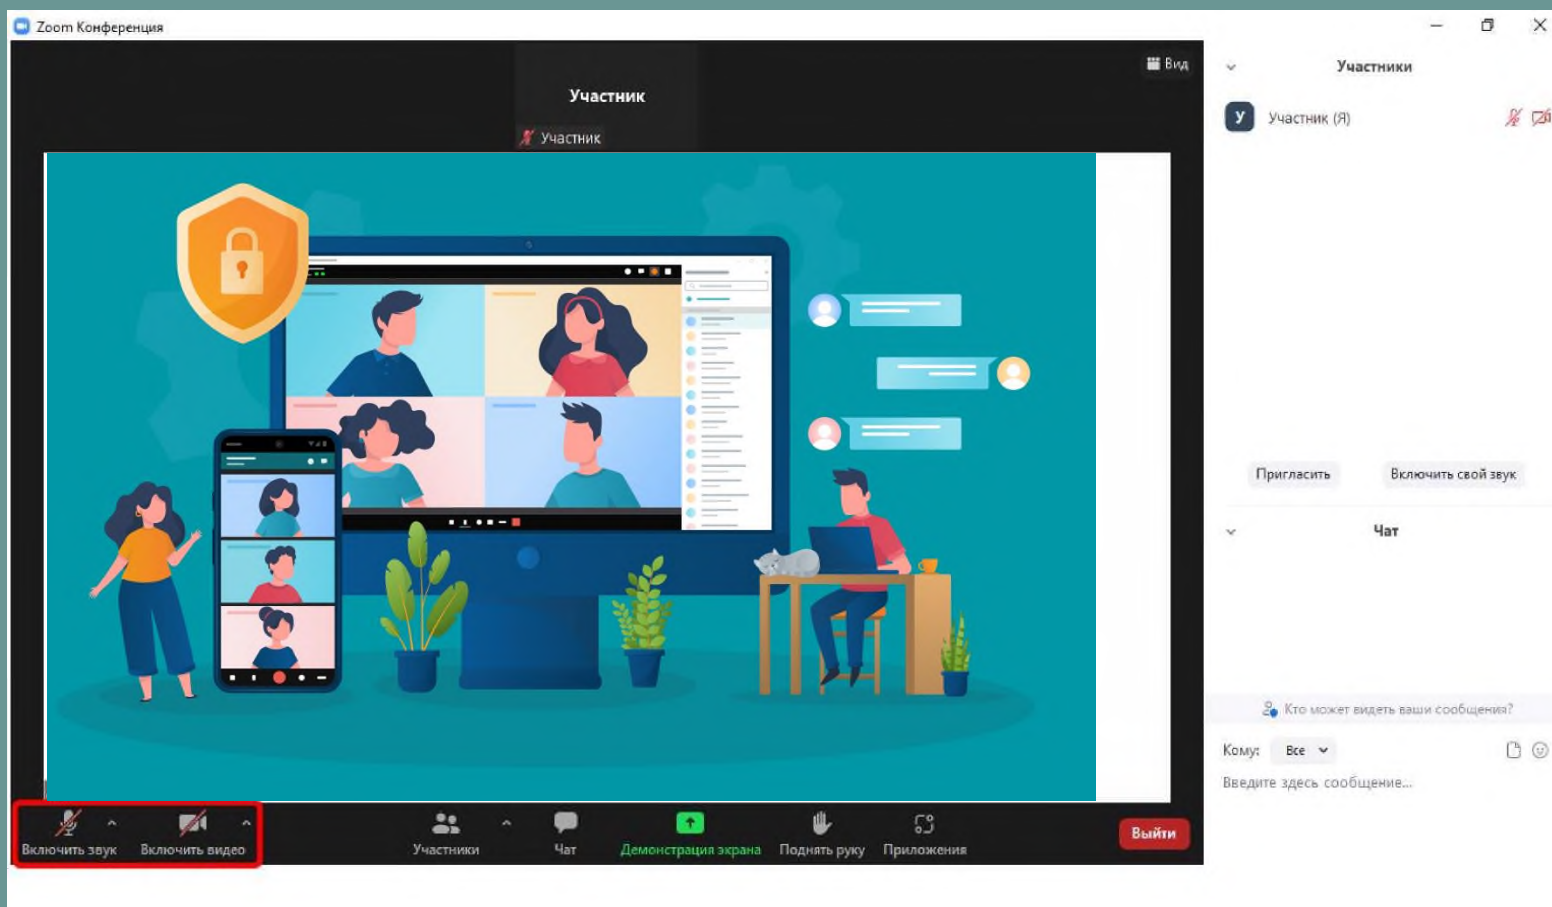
Zoom Конференция

Вид

Участник

Участник

Участники

У Участник (Я)

Пригласить

Включить свой звук

Чат

Кто может видеть ваши сообщения?

Кому: Все

Введите здесь сообщение...

Включить звук

Включить видео

Участники

Чат

Демонстрация экрана

Поднять руку

Приложения

Выйти